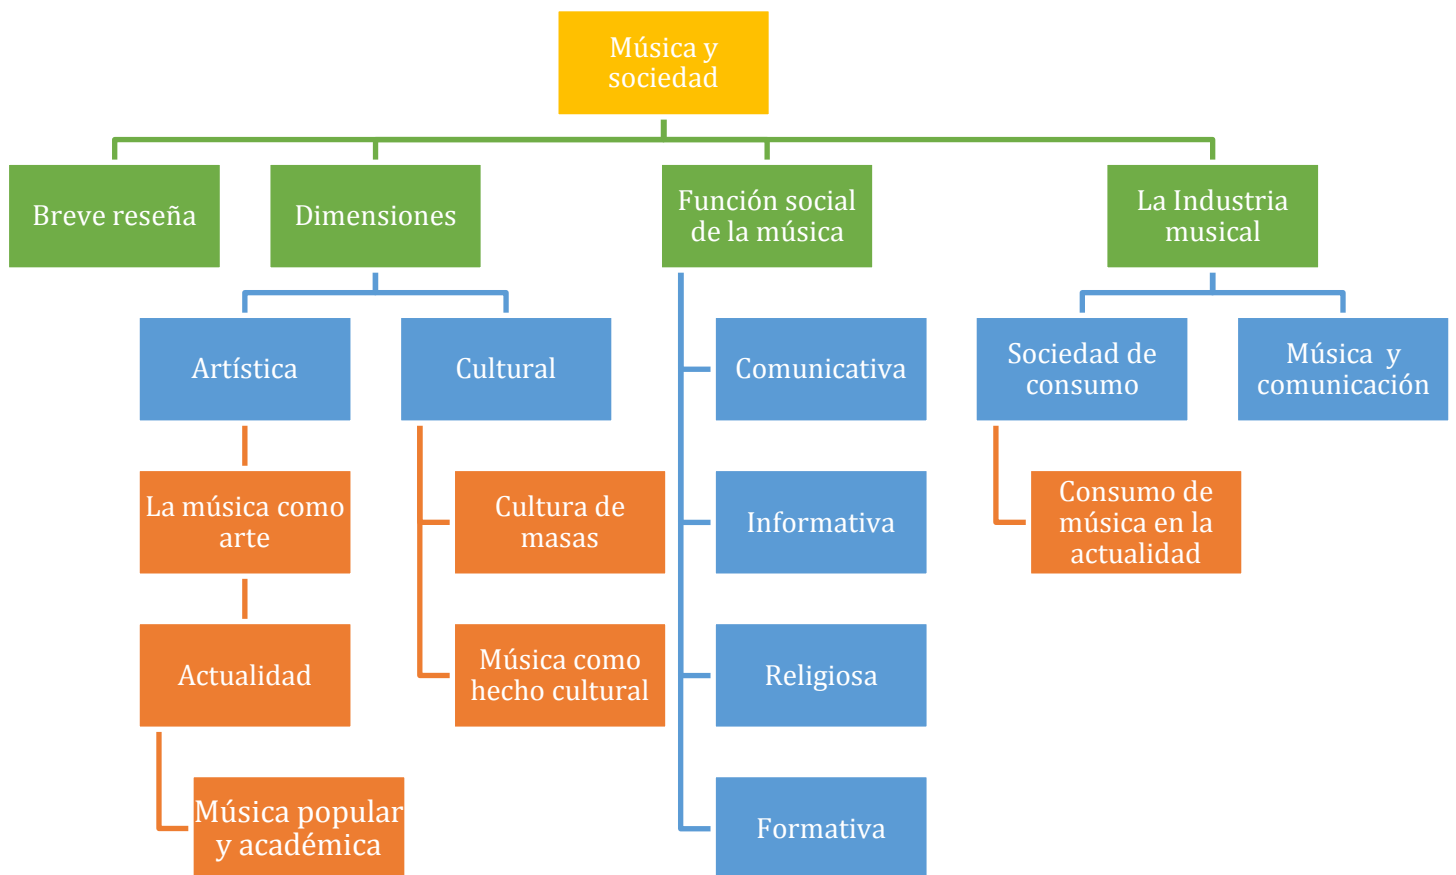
Música y sociedad

Breve reseña

Dimensiones

Función social de la música

La Industria musical

Artística

Cultural

Comunicativa

Sociedad de consumo

Música y comunicación

La música como arte

Cultura de masas

Informativa

Consumo de música en la actualidad

Actualidad

Música como hecho cultural

Religiosa

Música popular y académica

Formativa